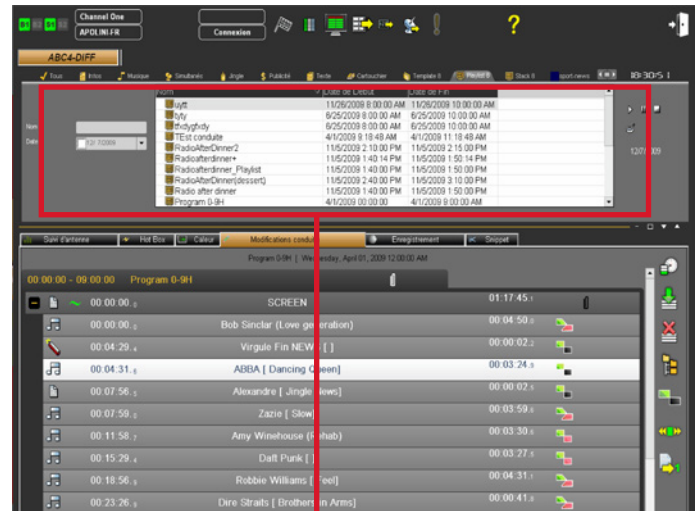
Channel One
APOLINI-FR
Connexion
?
ABC4-DIFF
Tous
Intro
Musique
Simultanés
Jingle
Publicité
Texte
Cartoucher
Template 0
Playlist 0
Stack 0
sport-news
18:30:5 1
Nom
Date de Début
Date de Fin
uytt
11/26/2009 8:00:00 AM
11/26/2009 10:00:00 AM
tyty
6/25/2009 8:00:00 AM
6/25/2009 10:00:00 AM
thdygfxdy
6/25/2009 8:00:00 AM
6/25/2009 10:00:00 AM
TEst conduite
4/1/2009 8:18:48 AM
4/1/2009 11:18:48 AM
RadioAfterDinner2
11/5/2009 2:10:00 PM
11/5/2009 2:15:00 PM
Radioafterdinner+
11/5/2009 1:40:14 PM
11/5/2009 1:50:14 PM
Radioafterdinner_Playlist
11/5/2009 1:40:00 PM
11/5/2009 1:50:00 PM
RadioAfterDinner(dessert)
11/5/2009 2:40:00 PM
11/5/2009 3:10:00 PM
Radio after dinner
11/5/2009 1:40:00 PM
11/5/2009 1:50:00 PM
Program 0-9H
4/1/2009 00:00:00
4/1/2009 9:00:00 AM
Nom
Date
12/7/2009
12/7/2009
Suivi d'antenne
Hot Box
Caleur
Modifications conduite
Enregistrement
Snippet
Program 0-9H | Wednesday, April 01, 2009 12:00:00 AM
00:00:00 - 09:00:00 Program 0-9H
00:00:00.0
SCREEN
01:17:45.1
00:00:00.0
Bob Sinclar (Love generation)
00:04:50.0
00:04:29.4
Virgule Fin NEWS [ ]
00:00:02.2
00:04:31.6
ABBA [ Dancing Queen]
00:03:24.9
00:07:56.5
Alexandre [ Jingle News]
00:00:02.5
00:07:59.0
Zazie [ Slow]
00:03:59.6
00:11:58.7
Amy Winehouse (Rehab)
00:03:30.6
00:15:29.4
Daft Punk [ ]
00:03:27.5
00:18:56.9
Robbie Williams [ Feel]
00:04:31.1
00:23:26.5
Dire Straits [ Brothers in Arms]
00:00:41.9